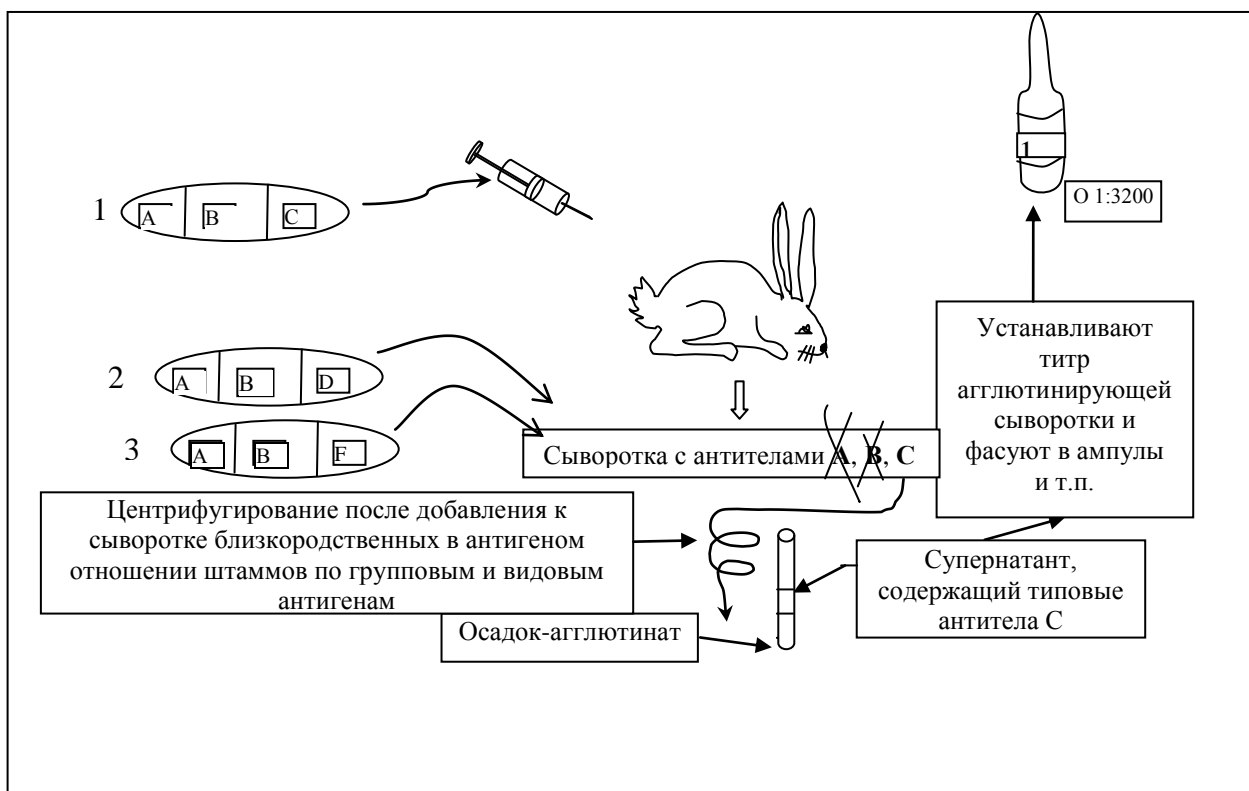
1
A
B
C

1
O 1:3200

Устанавливают титр агглютинирующей сыворотки и фасуют в ампулы и т.п.

2
A
B
D

3
A
B
F

Сыворотка с антителами **A**, **B**, **C**

Центрифугирование после добавления к сыворотке близкородственных в антигеном отношении штаммов по групповым и видовым антигенам

Супернатант, содержащий типовые антитела С

Осадок-агглютинат